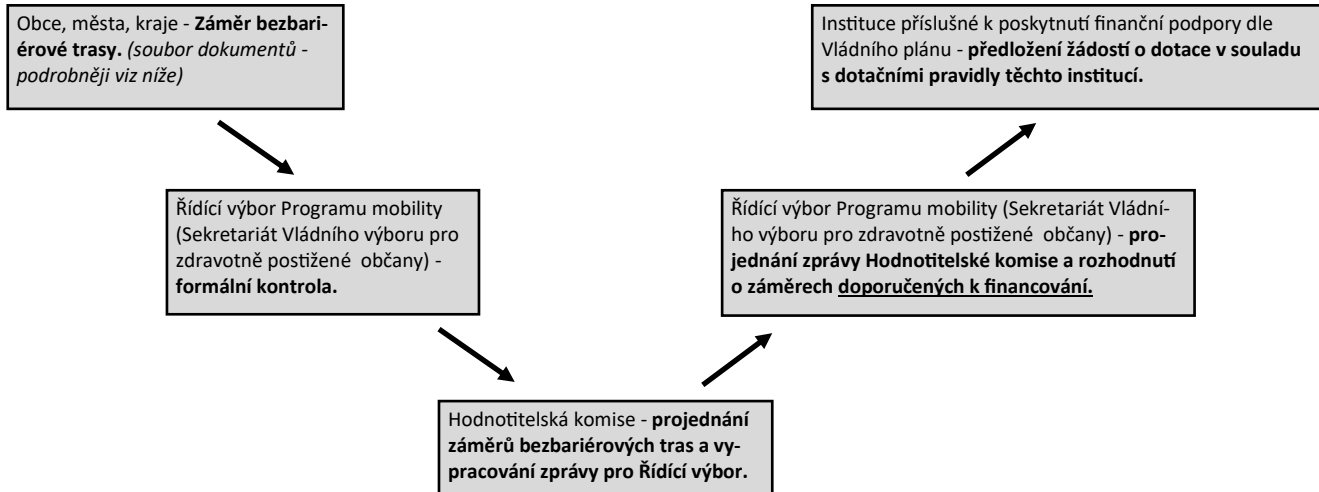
Obce, města, kraje - **Záměr bezbariérové trasy.** *(soubor dokumentů - podrobněji viz níže)*

Řídící výbor Programu mobility (Sekretariát Vládního výboru pro zdravotně postižené občany) - **formální kontrola.**

Hodnotitelská komise - **projednání záměrů bezbariérových tras a vypracování zprávy pro Řídící výbor.**

Řídící výbor Programu mobility (Sekretariát Vládního výboru pro zdravotně postižené občany) - **projednání zprávy Hodnotitelské komise a rozhodnutí o záměrech doporučených k financování.**

Instituce příslušné k poskytnutí finanční podpory dle Vládního plánu - **předložení žádostí o dotace v souladu s dotačními pravidly těchto institucí.**